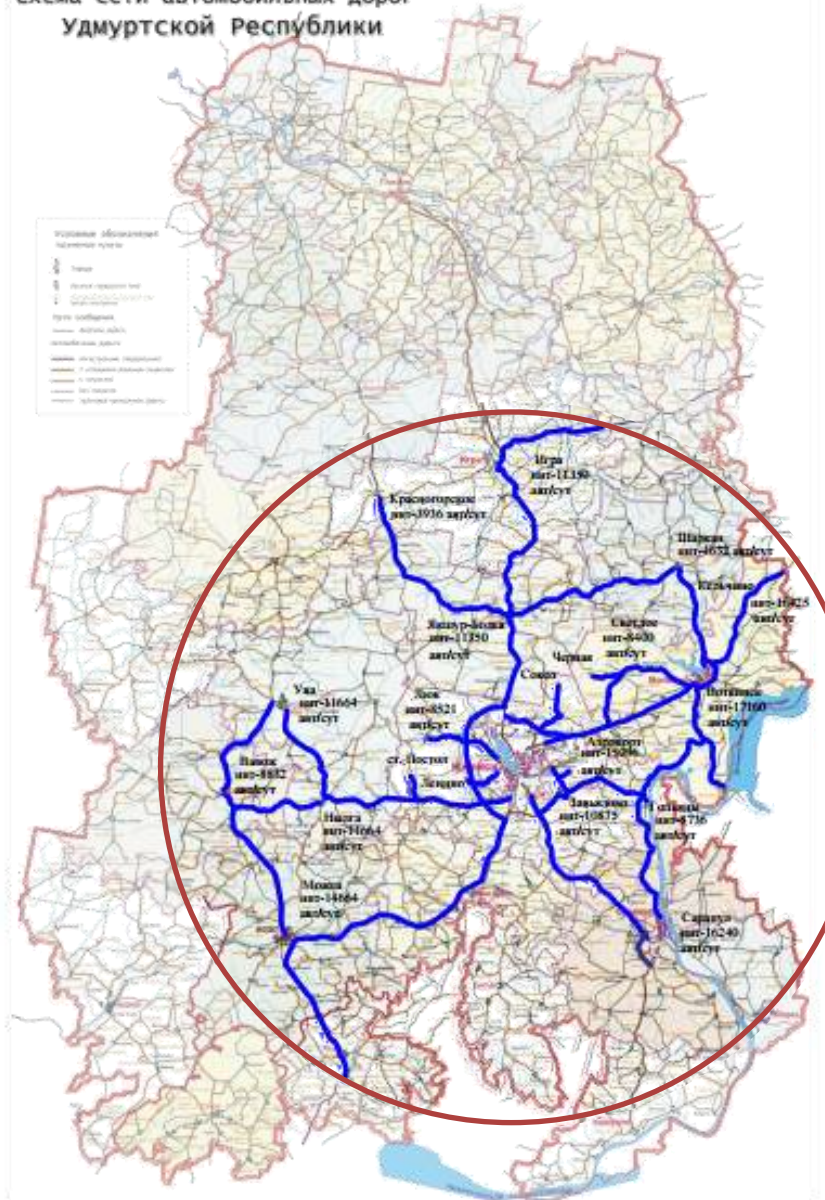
Схема сети автомобильных дорог
Удмуртской Республики

Условные обозначения
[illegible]

Игра
инт-11350
авт/сут

Красногорское
инт-3936 авт/сут

Шаркан
инт-4632 авт/сут

Кельчино

инт-16425
авт/сут

Якшур-Бодья
инт-11350
авт/сут

Светлое
инт-8400
авт/сут

Черная

Сокол

Воткинск
инт-17160
авт/сут

Ува
инт-14664
авт/сут

Люк
инт-8521
авт/сут

Алнашгут
инт-15096
авт/сут

Вавож
инт-8882
авт/сут

ст. Пост
Завьялово

Завьялово
инт-10873
авт/сут

Гольяны
инт-8736
авт/сут

Нылга
инт-14664
авт/сут

Можга
инт-14664
авт/сут

Сарапул
инт-16240
авт/сут